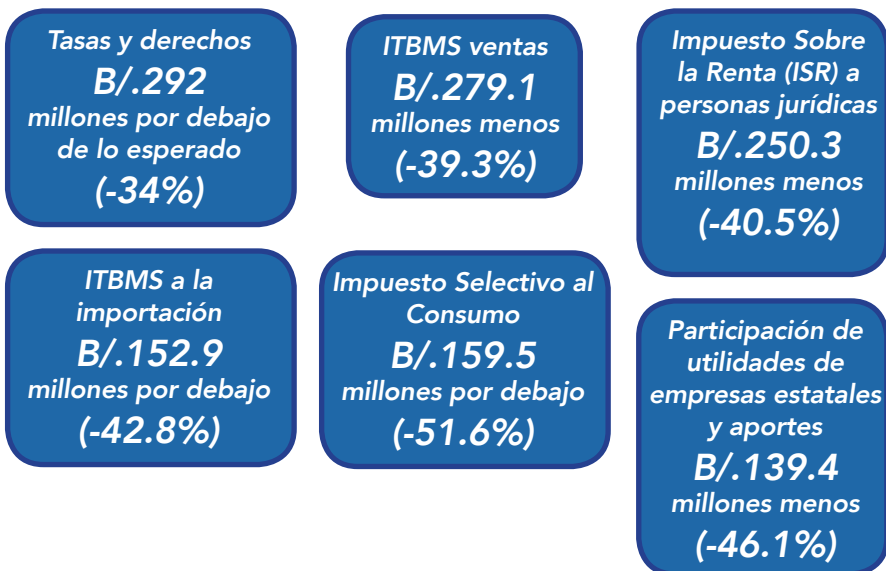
Tasas y derechos
B/.292
millones por debajo de lo esperado
(-34%)

ITBMS ventas
B/.279.1
millones menos
(-39.3%)

Impuesto Sobre la Renta (ISR) a personas jurídicas
B/.250.3
millones menos
(-40.5%)

ITBMS a la importación
B/.152.9
millones por debajo
(-42.8%)

Impuesto Selectivo al Consumo
B/.159.5
millones por debajo
(-51.6%)

Participación de utilidades de empresas estatales y aportes
B/.139.4
millones menos
(-46.1%)